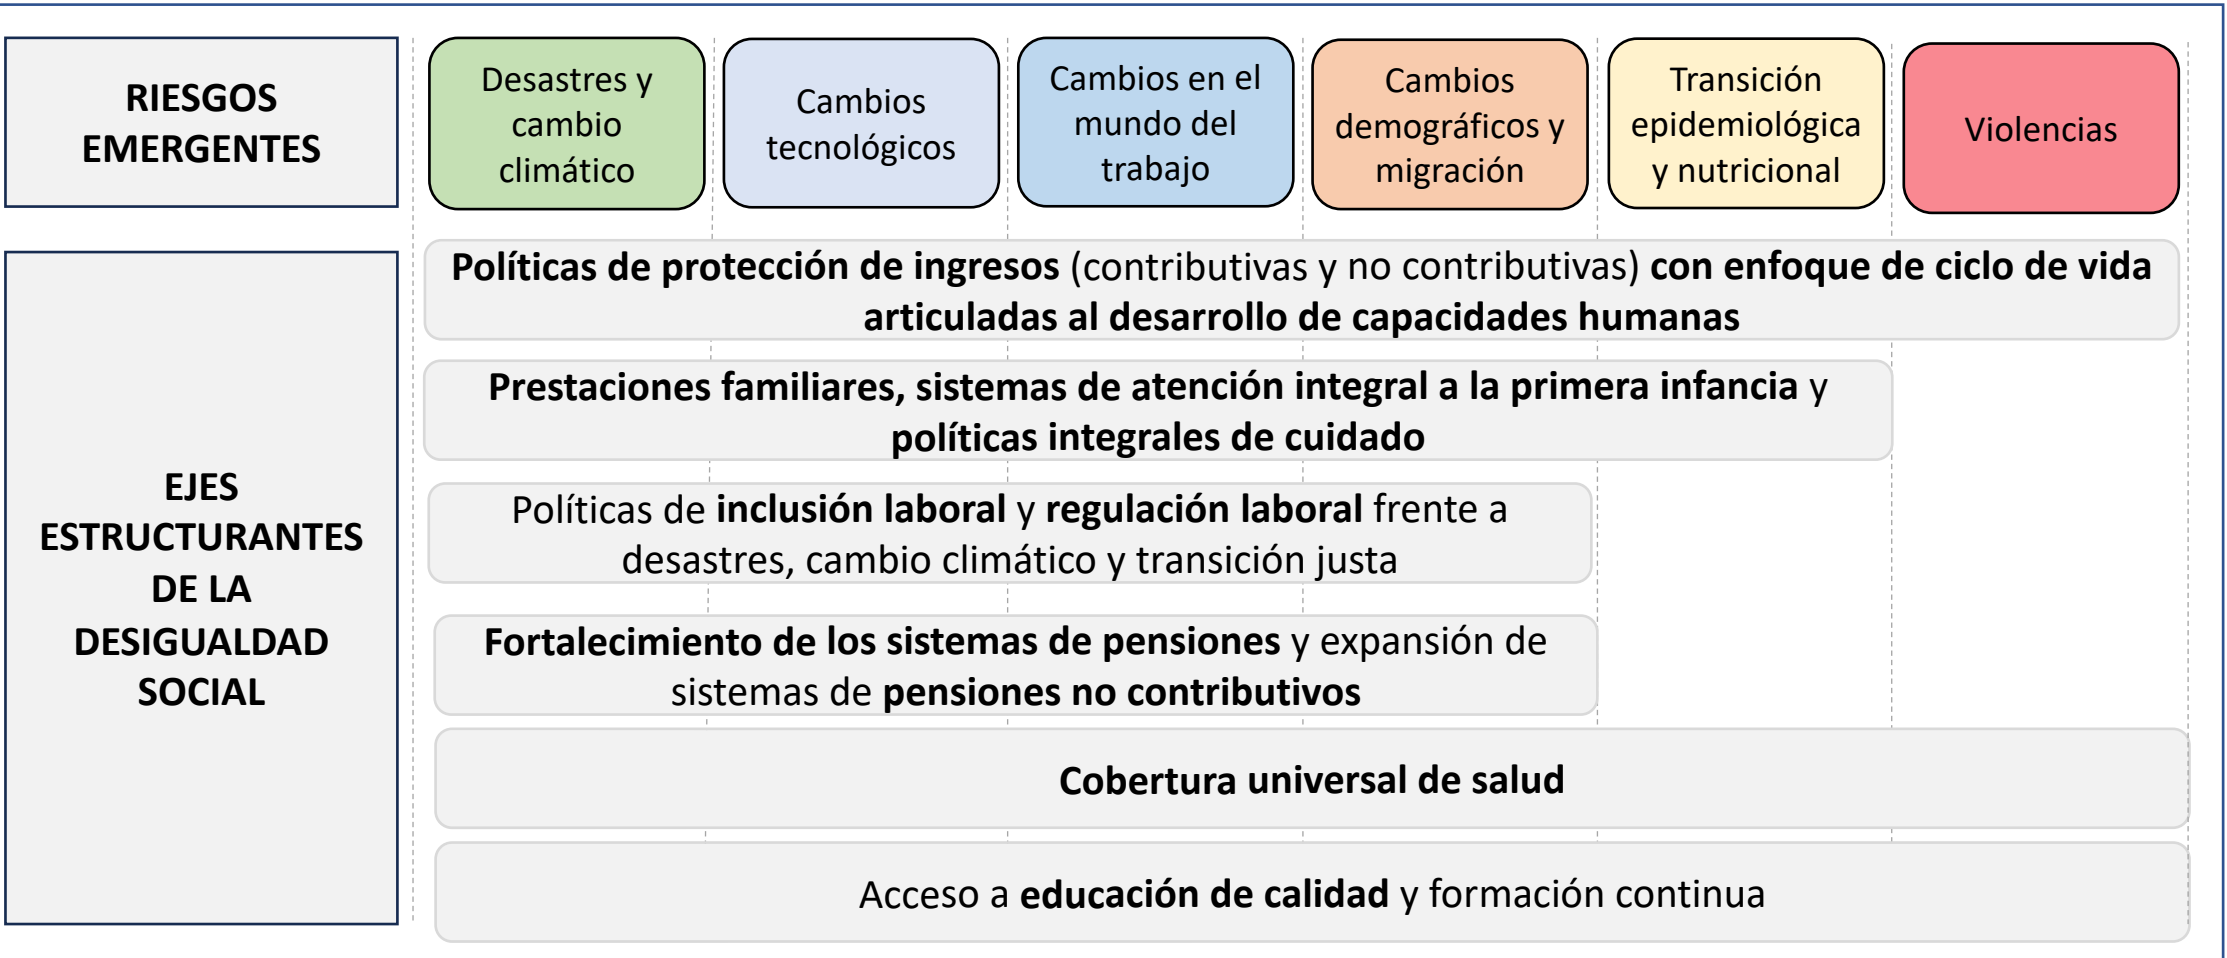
RIESGOS EMERGENTES

Desastres y cambio climático

Cambios tecnológicos

Cambios en el mundo del trabajo

Cambios demográficos y migración

Transición epidemiológica y nutricional

Violencias

EJES ESTRUCTURANTES DE LA DESIGUALDAD SOCIAL

Políticas de protección de ingresos (contributivas y no contributivas) con enfoque de ciclo de vida articuladas al desarrollo de capacidades humanas

Prestaciones familiares, sistemas de atención integral a la primera infancia y políticas integrales de cuidado

Políticas de inclusión laboral y regulación laboral frente a desastres, cambio climático y transición justa

Fortalecimiento de los sistemas de pensiones y expansión de sistemas de pensiones no contributivos

Cobertura universal de salud

Acceso a educación de calidad y formación continua